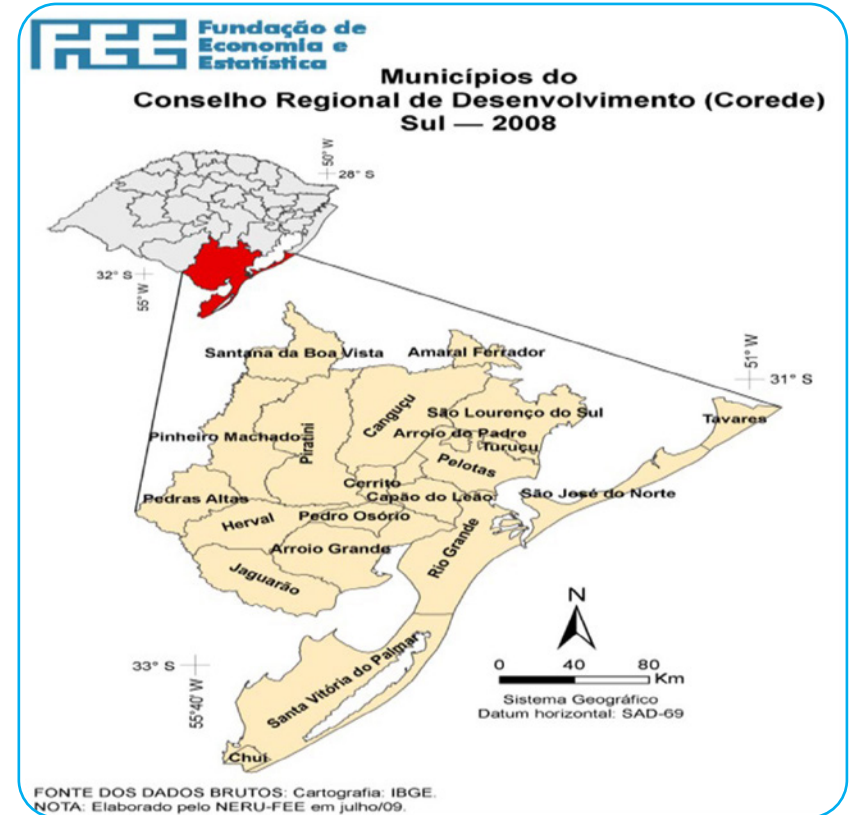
FEE Fundação de Economia e Estatística

Municípios do
Conselho Regional de Desenvolvimento (Corede)
Sul — 2008

50° W
28° S
32° S
55° W
51° W
31° S
33° S
55°40' W

Santana da Boa Vista
Amaral Ferrador
Canguçu
Piratini
São Lourenço do Sul
Tavares
Pinheiro Machado
Arroio do Padre
Turuçu
Pelotas
Cerrito
Capão do Leão
São José do Norte
Pedras Altas
Herval
Pedro Osório
Arroio Grande
Rio Grande
Jaguarão
Santa Vitória do Palmar
Chuí

N
0 40 80 Km
Sistema Geográfico
Datum horizontal: SAD-69

FONTE DOS DADOS BRUTOS: Cartografia: IBGE.
NOTA: Elaborado pelo NERU-FEE em julho/09.